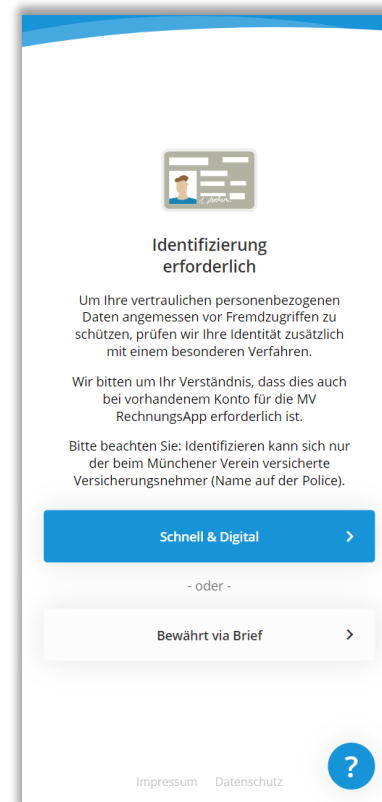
Identifizierung erforderlich

Um Ihre vertraulichen personenbezogenen Daten angemessen vor Fremdzugriffen zu schützen, prüfen wir Ihre Identität zusätzlich mit einem besonderen Verfahren.

Wir bitten um Ihr Verständnis, dass dies auch bei vorhandenem Konto für die MV RechnungsApp erforderlich ist.

Bitte beachten Sie: Identifizieren kann sich nur der beim Münchener Verein versicherte Versicherungsnehmer (Name auf der Police).

Schnell & Digital >

- oder -

Bewährt via Brief >

Impressum Datenschutz

?